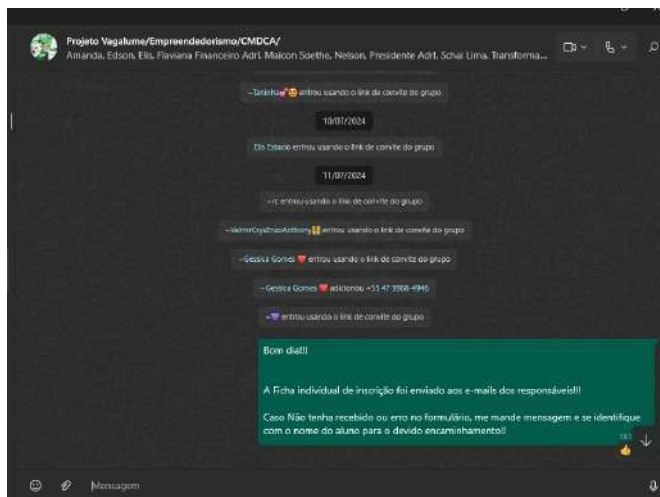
Projeto Vagalume/Empreendedorismo/CMDCA/
Amanda, Edson, Elis, Flaviana Financeiro Adrl, Maicon Soethe, Nelson, Presidente Adrl, Schai Lima, Transforma...

~Taninha 😍 entrou usando o link de convite do grupo

10/07/2024

Eli Estacio entrou usando o link de convite do grupo

11/07/2024

~rc entrou usando o link de convite do grupo

~ValmorCrysEnzoAnthony entrou usando o link de convite do grupo

~Gessica Gomes ❤️ entrou usando o link de convite do grupo

~Gessica Gomes ❤️ adicionou +55 47 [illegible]

~💜 entrou usando o link de convite do grupo

Bom dia!!!

A Ficha individual de inscrição foi enviado aos e-mails dos responsáveis!!!

Caso Não tenha recebido ou erro no formulário, me mande mensagem e se identifique com o nome do aluno para o devido encaminhamento!!

Mensagem